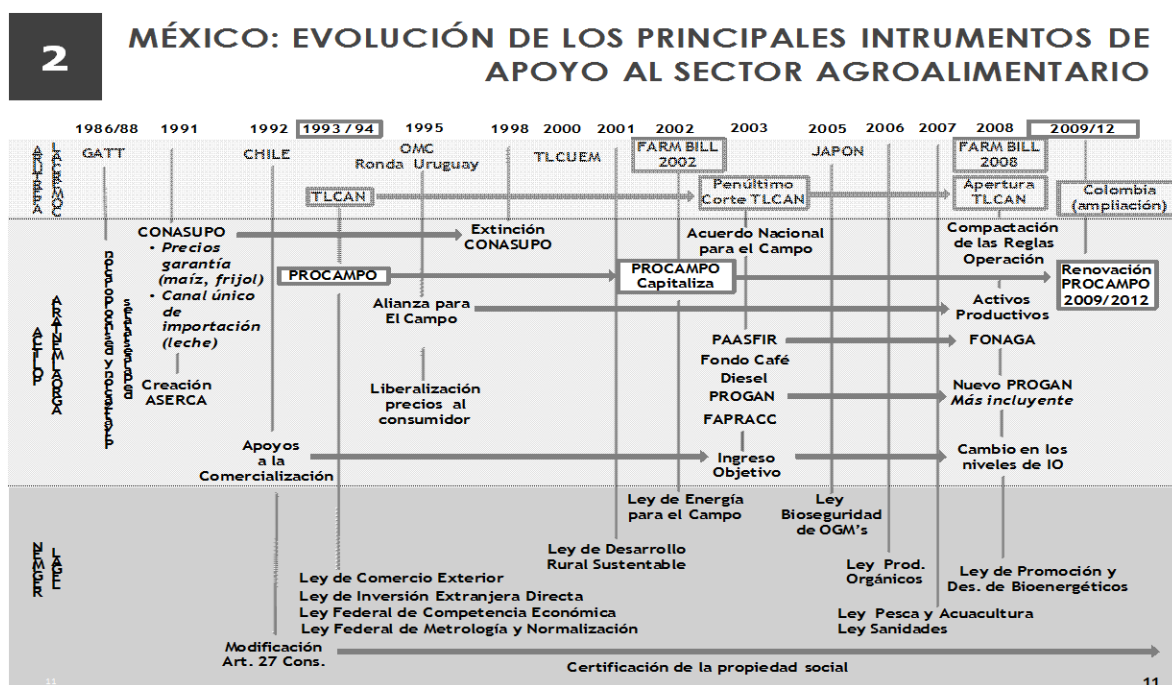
2

MÉXICO: EVOLUCIÓN DE LOS PRINCIPALES INTRUMENTOS DE APOYO AL SECTOR AGROALIMENTARIO

1986/88 1991 1992 1993/94 1995 1998 2000 2001 2002 2003 2005 2006 2007 2008 2009/12

APERTURA COMERCIAL

GATT

CHILE

OMC Ronda Uruguay

TLCUEM

FARM BILL 2002

JAPON

FARM BILL 2008

TLCAN

Penúltimo Corte TLCAN

Apertura TLCAN

Colombia (ampliación)

POLÍTICA AGROPECUARIA

CONASUPO
• Precios garantía (maíz, frijol)
• Canal único de importación (leche)

Extinción CONASUPO

Acuerdo Nacional para el Campo

Compactación de las Reglas Operación

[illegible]

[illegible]

PROCAMPO

PROCAMPO Capitaliza

Renovación PROCAMPO 2009/2012

Alianza para El Campo

Activos Productivos

Creación ASERCA

PAASFIR

FONAGA

Fondo Café

Diesel

Liberalización precios al consumidor

PROGAN

Nuevo PROGAN Más incluyente

FAPRACC

Apoyos a la Comercialización

Ingreso Objetivo

Cambio en los niveles de IO

MARCO LEGAL

Ley de Energía para el Campo

Ley Bioseguridad de OGM's

Ley de Desarrollo Rural Sustentable

Ley Prod. Orgánicos

Ley de Promoción y Des. de Bioenergéticos

Ley de Comercio Exterior
Ley de Inversión Extranjera Directa
Ley Federal de Competencia Económica
Ley Federal de Metrología y Normalización

Ley Pesca y Acuacultura
Ley Sanidades

Modificación Art. 27 Cons.

Certificación de la propiedad social

11